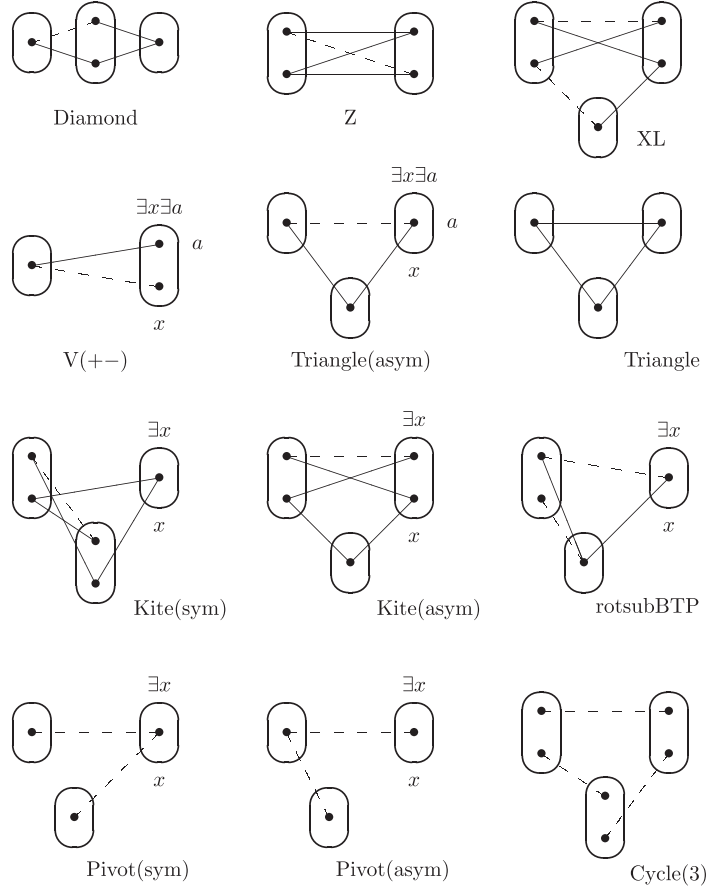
Diamond

Z

XL

$\exists x \exists a$
$a$
$x$
V(+−)

$\exists x \exists a$
$a$
$x$
Triangle(asym)

Triangle

$\exists x$
$x$
Kite(sym)

$\exists x$
$x$
Kite(asym)

$\exists x$
$x$
rotsubBTP

$\exists x$
$x$
Pivot(sym)

$\exists x$
$x$
Pivot(asym)

Cycle(3)